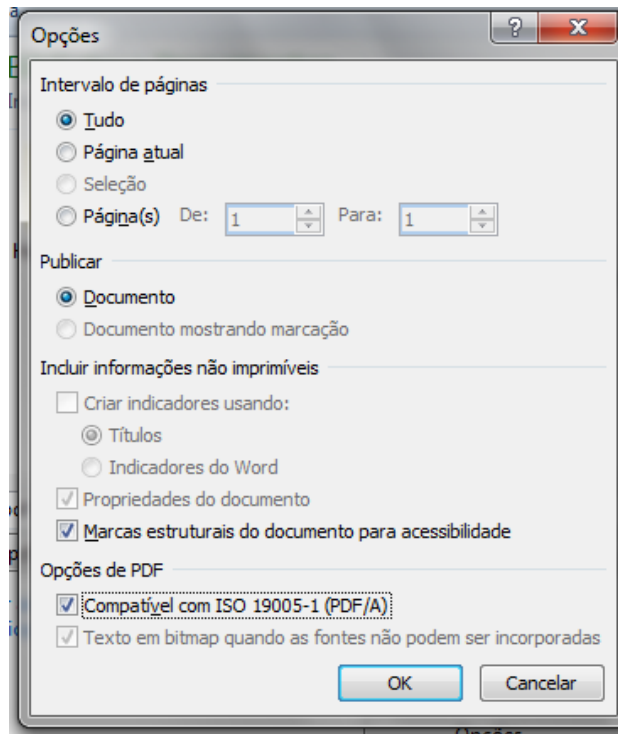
Opções

?

X

Intervalo de páginas

Tudo

Página atual

Seleção

Página(s) De: 1 Para: 1

Publicar

Documento

Documento mostrando marcação

Incluir informações não imprimíveis

Criar indicadores usando:

Títulos

Indicadores do Word

Propriedades do documento

Marcas estruturais do documento para acessibilidade

Opções de PDF

Compatível com ISO 19005-1 (PDF/A)

Texto em bitmap quando as fontes não podem ser incorporadas

OK

Cancelar